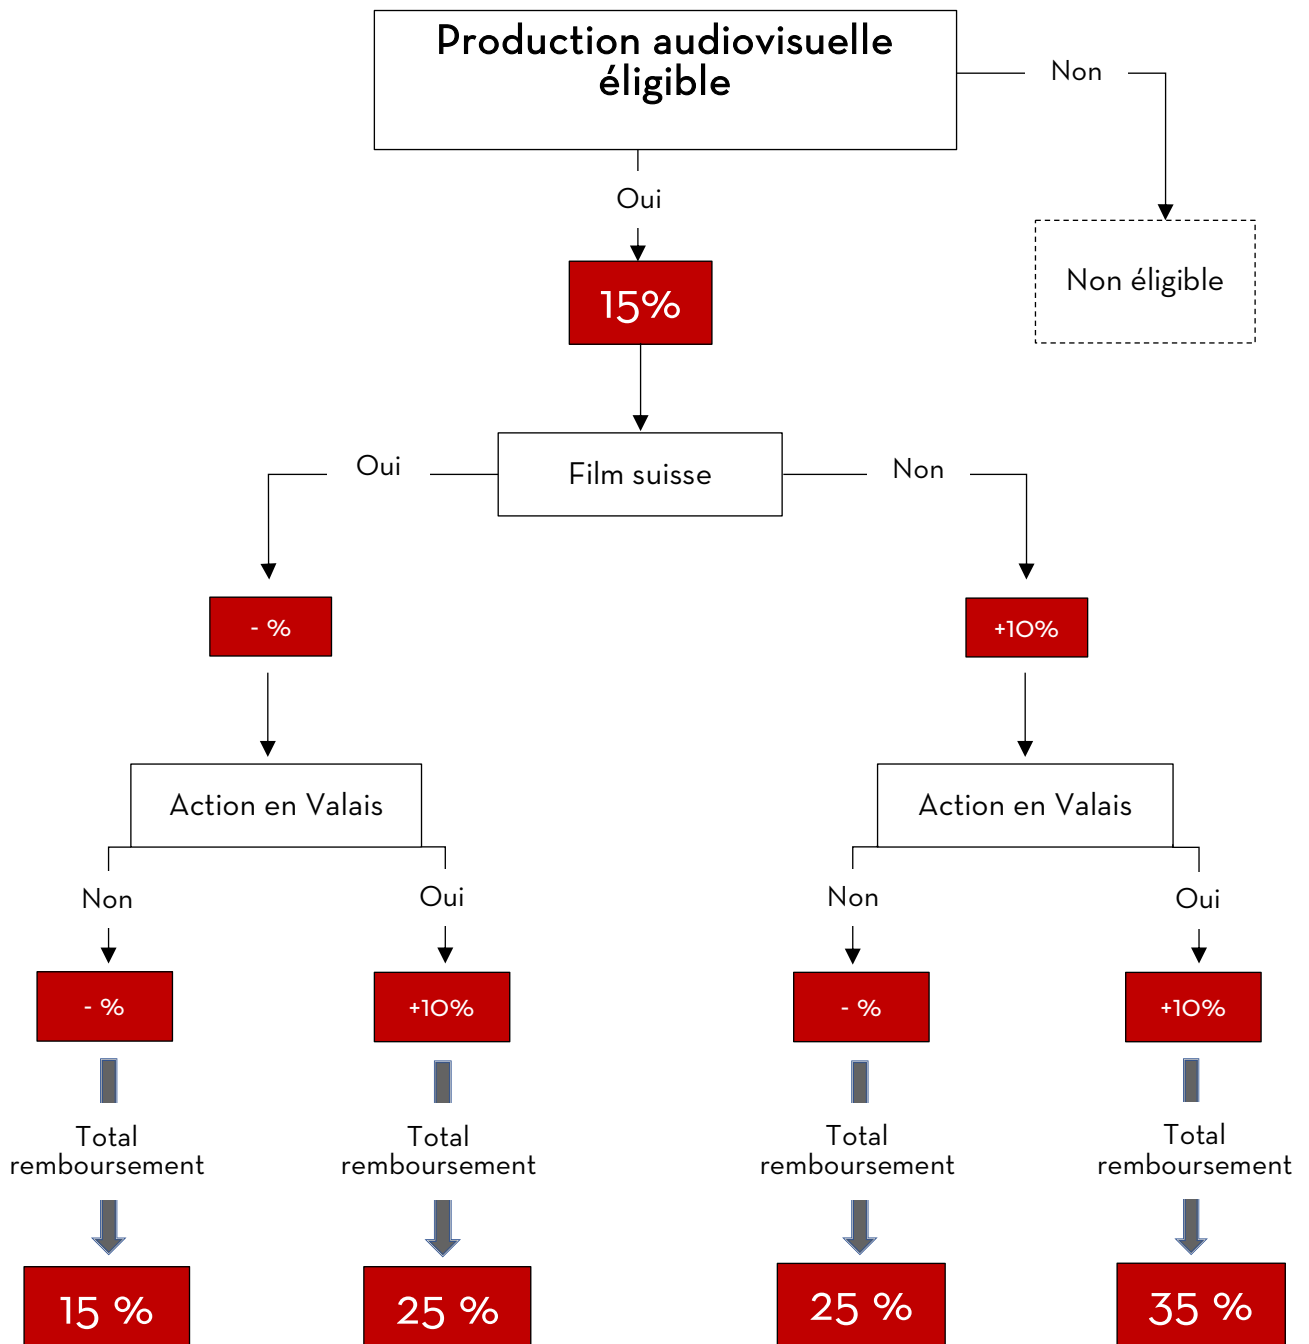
Production audiovisuelle éligible

Non

Non éligible

Oui

15%

Film suisse

Oui

Non

- %

+10%

Action en Valais

Action en Valais

Non

Oui

Non

Oui

- %

+10%

- %

+10%

Total remboursement

Total remboursement

Total remboursement

Total remboursement

15 %

25 %

25 %

35 %